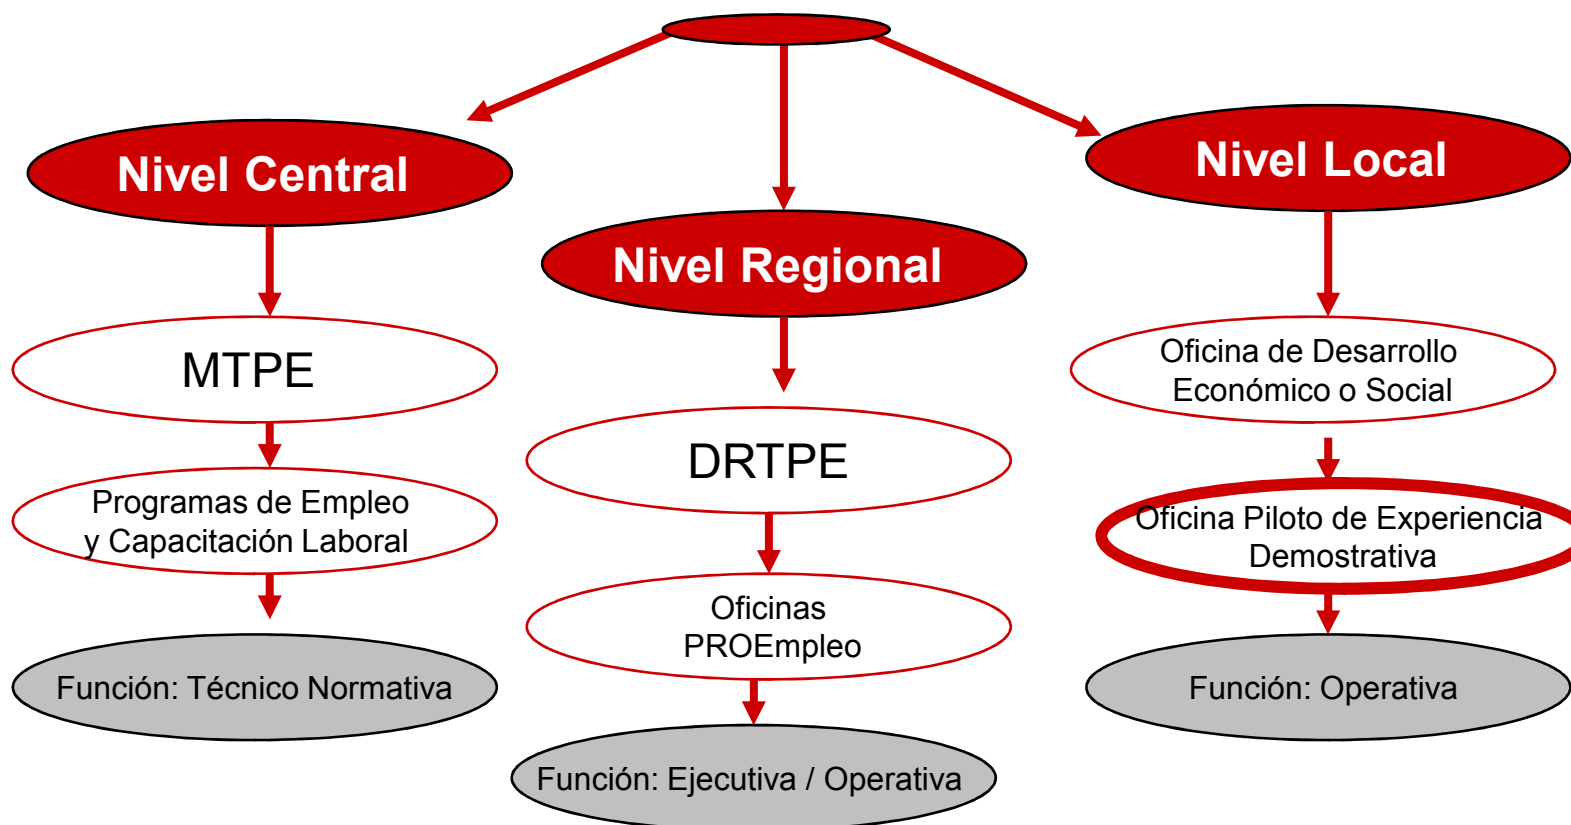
Nivel Central

MTPE

Programas de Empleo y Capacitación Laboral

Función: Técnico Normativa

Nivel Regional

DRTPE

Oficinas PROEmpleo

Función: Ejecutiva / Operativa

Nivel Local

Oficina de Desarrollo Económico o Social

Oficina Piloto de Experiencia Demostrativa

Función: Operativa